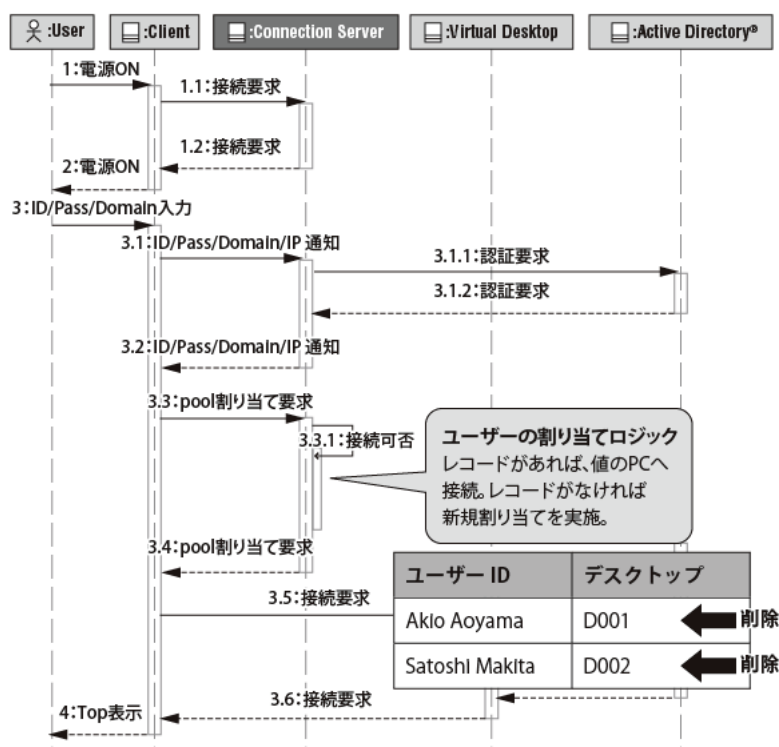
:User

:Client

:Connection Server

:Virtual Desktop

:Active Directory®

1:電源ON

1.1:接続要求

1.2:接続要求

2:電源ON

3:ID/Pass/Domain入力

3.1:ID/Pass/Domain/IP 通知

3.1.1:認証要求

3.1.2:認証要求

3.2:ID/Pass/Domain/IP 通知

3.3:pool割り当て要求

3.3.1:接続可否

ユーザーの割り当てロジック
レコードがあれば、値のPCへ接続。レコードがなければ新規割り当てを実施。

3.4:pool割り当て要求

3.5:接続要求

| ユーザー ID | デスクトップ |
|---|---|
| Akio Aoyama | D001 |
| Satoshi Makita | D002 |

削除

削除

3.6:接続要求

4:Top表示